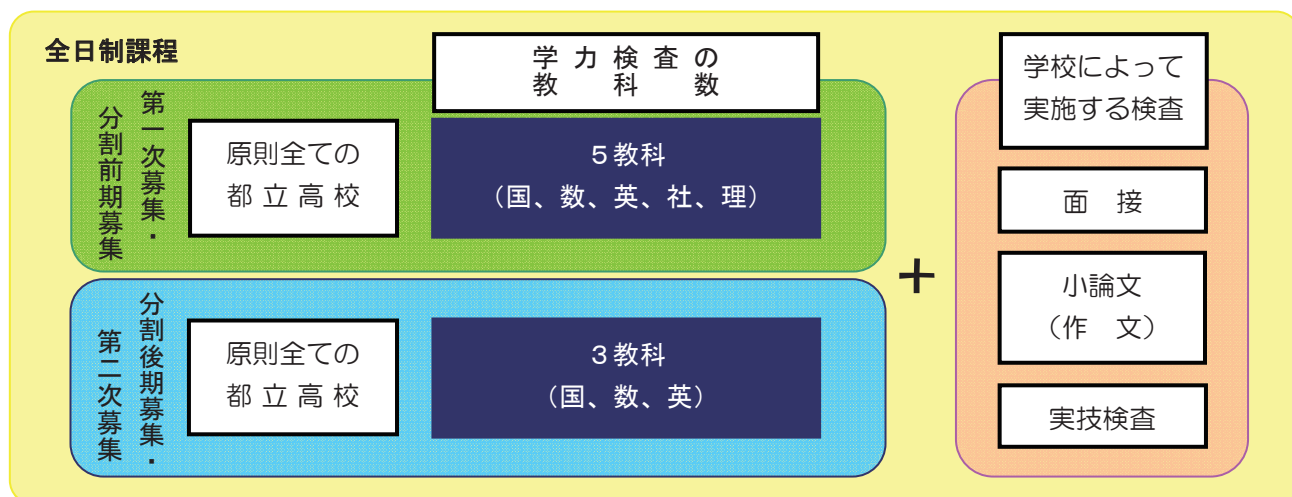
全日制課程

学力検査の
教科数

第一次募集・分割前期募集

原則全ての
都立高校

5教科
（国、数、英、社、理）

第二次募集・分割後期募集

原則全ての
都立高校

3教科
（国、数、英）

+

学校によって
実施する検査

面　接

小論文
（作　文）

実技検査